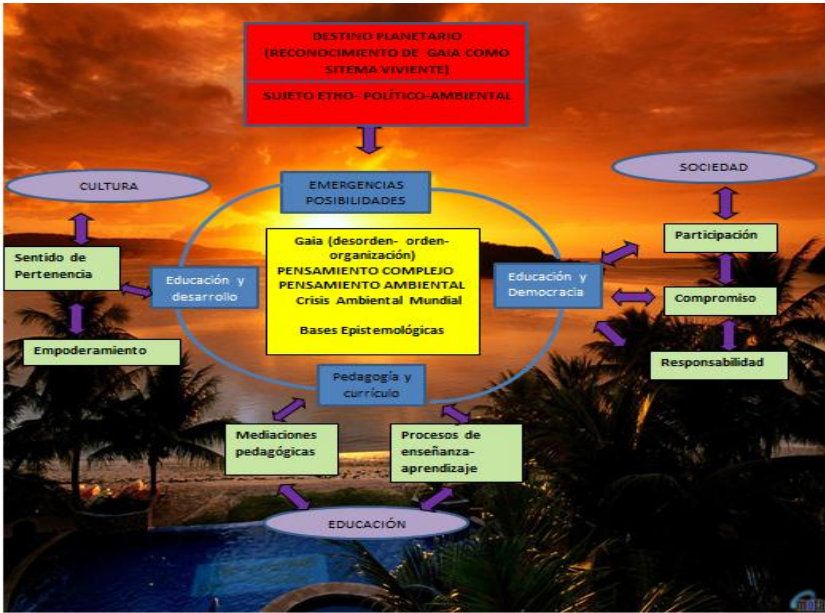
DESTINO PLANETARIO
(RECONOCIMIENTO DE GAIA COMO SITEMA VIVIENTE)

SUJETO ETHO- POLÍTICO-AMBIENTAL

EMERGENCIAS POSIBILIDADES

CULTURA

SOCIEDAD

Sentido de Pertenencia

Educación y desarrollo

Gaia (desorden- orden-organización)
PENSAMIENTO COMPLEJO
PENSAMIENTO AMBIENTAL
Crisis Ambiental Mundial

Bases Epistemológicas

Educación y Democracia

Participación

Compromiso

Responsabilidad

Empoderamiento

Pedagogía y currículo

Mediaciones pedagógicas

Procesos de enseñanza-aprendizaje

EDUCACIÓN